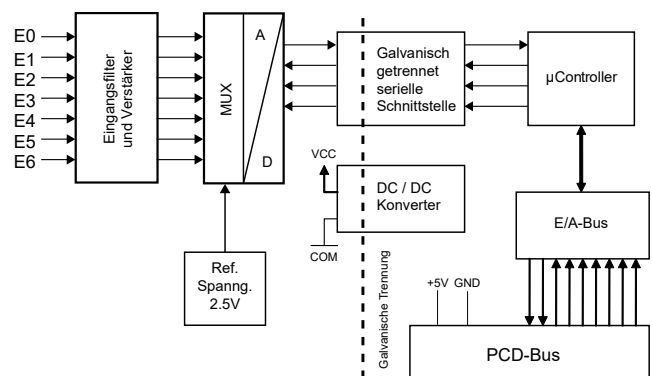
E0
E1
E2
E3
E4
E5
E6

Eingangsfilter und Verstärker

MUX

A

D

Galvanisch getrennet serielle Schnittstelle

µController

VCC

DC / DC Konverter

COM

E/A-Bus

Ref. Spanng. 2.5V

Galvanische Trennung

+5V GND

PCD-Bus